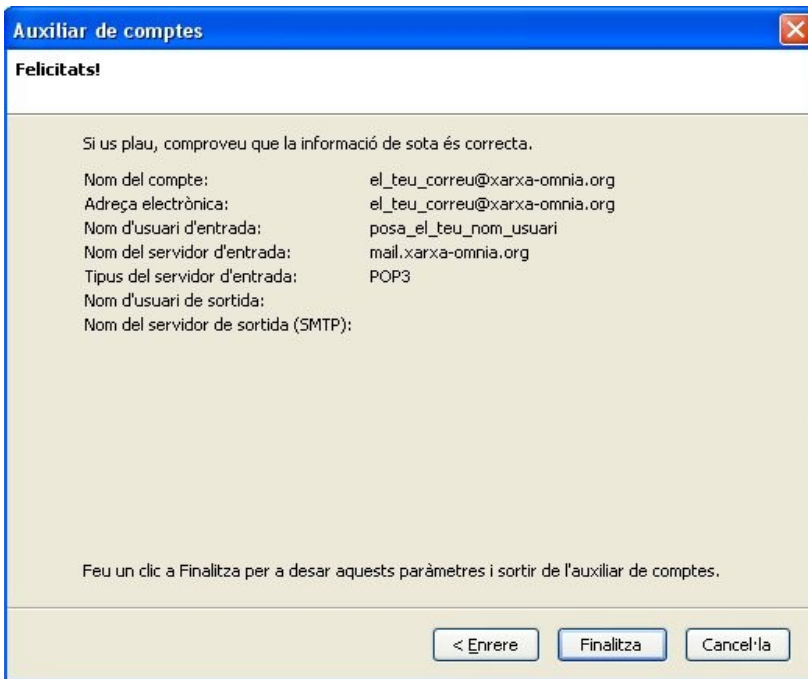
Auxiliar de comptes

Felicitats!

Si us plau, comproveu que la informació de sota és correcta.

| | |
|---|---|
| Nom del compte: | el_teu_correu@xarxa-omnia.org |
| Adreça electrònica: | el_teu_correu@xarxa-omnia.org |
| Nom d'usuari d'entrada: | posa_el_teu_nom_usuari |
| Nom del servidor d'entrada: | mail.xarxa-omnia.org |
| Tipus del servidor d'entrada: | POP3 |
| Nom d'usuari de sortida: | |
| Nom del servidor de sortida (SMTP): | |

Feu un clic a Finalitza per a desar aquests paràmetres i sortir de l'auxiliar de comptes.

< Enrere   Finalitza   Cancel·la